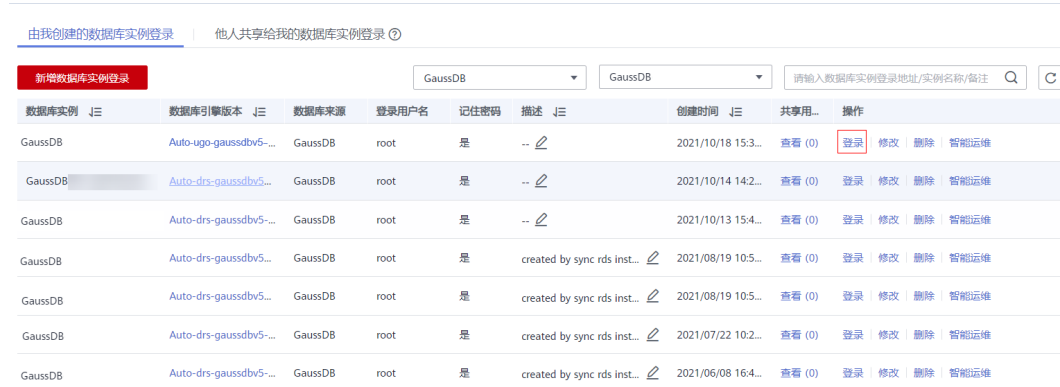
由我创建的数据库实例登录　他人共享给我的数据库实例登录

新增数据库实例登录

GaussDB　GaussDB　请输入数据库实例登录地址/实例名称/备注

| 数据库实例 | 数据库引擎版本 | 数据库来源 | 登录用户名 | 记住密码 | 描述 | 创建时间 | 共享用... | 操作 |
|---|---|---|---|---|---|---|---|---|
| GaussDB | Auto-ugo-gaussdbv5-... | GaussDB | root | 是 | -- | 2021/10/18 15:3... | 查看 (0) | 登录 \| 修改 \| 删除 \| 智能运维 |
| GaussDB | Auto-drs-gaussdbv5... | GaussDB | root | 是 | -- | 2021/10/14 14:2... | 查看 (0) | 登录 \| 修改 \| 删除 \| 智能运维 |
| GaussDB | Auto-drs-gaussdbv5-... | GaussDB | root | 是 | -- | 2021/10/13 15:4... | 查看 (0) | 登录 \| 修改 \| 删除 \| 智能运维 |
| GaussDB | Auto-drs-gaussdbv5... | GaussDB | root | 是 | created by sync rds inst... | 2021/08/19 10:5... | 查看 (0) | 登录 \| 修改 \| 删除 \| 智能运维 |
| GaussDB | Auto-drs-gaussdbv5... | GaussDB | root | 是 | created by sync rds inst... | 2021/08/19 10:5... | 查看 (0) | 登录 \| 修改 \| 删除 \| 智能运维 |
| GaussDB | Auto-drs-gaussdbv5... | GaussDB | root | 是 | created by sync rds inst... | 2021/07/22 10:2... | 查看 (0) | 登录 \| 修改 \| 删除 \| 智能运维 |
| GaussDB | Auto-drs-gaussdbv5-... | GaussDB | root | 是 | created by sync rds inst... | 2021/06/08 16:4... | 查看 (0) | 登录 \| 修改 \| 删除 \| 智能运维 |